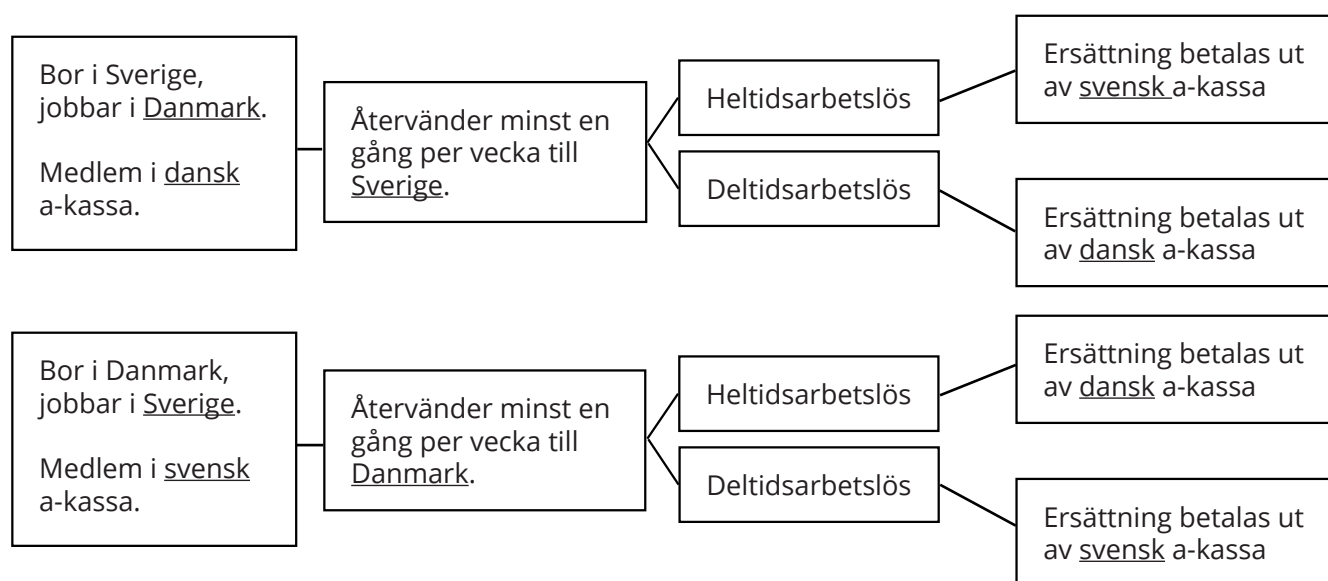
Bor i Sverige, jobbar i Danmark.

Medlem i dansk a-kassa.

Återvänder minst en gång per vecka till Sverige.

Heltidsarbetslös

Ersättning betalas ut av svensk a-kassa

Deltidsarbetslös

Ersättning betalas ut av dansk a-kassa

Bor i Danmark, jobbar i Sverige.

Medlem i svensk a-kassa.

Återvänder minst en gång per vecka till Danmark.

Heltidsarbetslös

Ersättning betalas ut av dansk a-kassa

Deltidsarbetslös

Ersättning betalas ut av svensk a-kassa